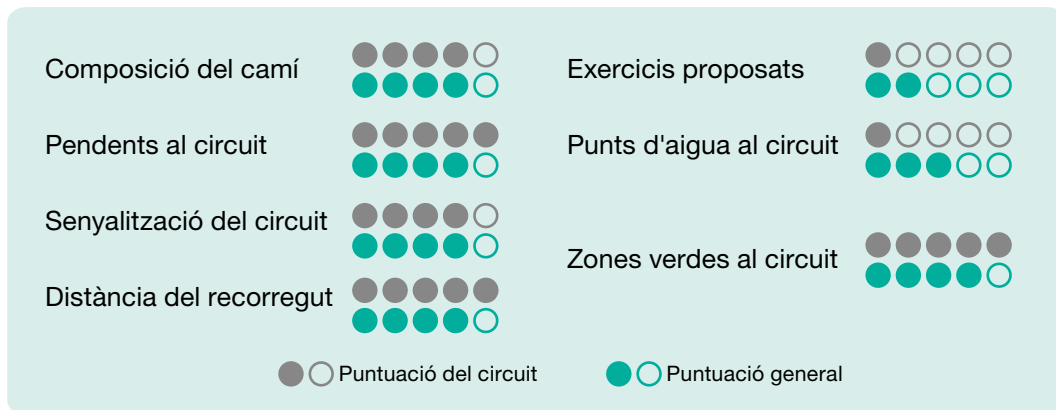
Composició del camí

Pendents al circuit

Senyalització del circuit

Distància del recorregut

Exercicis proposats

Punts d'aigua al circuit

Zones verdes al circuit

Puntuació del circuit

Puntuació general